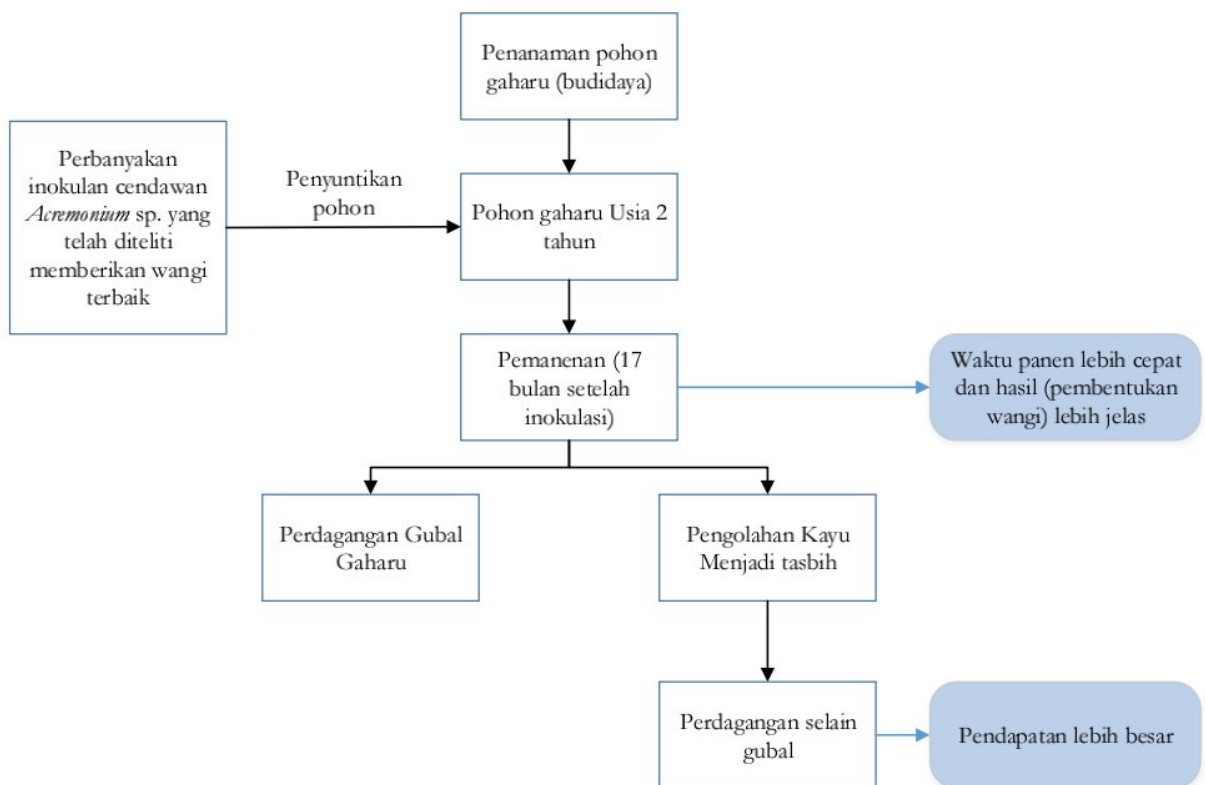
Penanaman pohon gaharu (budidaya)

Perbanyakan inokulan cendawan Acremonium sp. yang telah diteliti memberikan wangi terbaik

Penyuntikan pohon

Pohon gaharu Usia 2 tahun

Pemanenan (17 bulan setelah inokulasi)

Waktu panen lebih cepat dan hasil (pembentukan wangi) lebih jelas

Perdagangan Gubal Gaharu

Pengolahan Kayu Menjadi tasbih

Perdagangan selain gubal

Pendapatan lebih besar